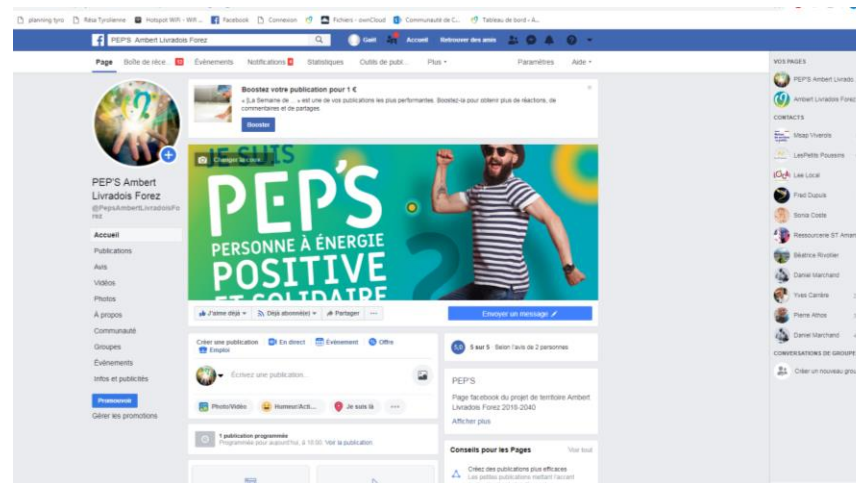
planning tyro | Rösa Tyrolienne | Hotspot Wifi - Wifi ... | Facebook | Connexion | Fichiers - ownCloud | Communauté de C... | Tableau de bord - A...

PEP'S Ambert Livradois Forez | Gaël | Accueil | Retrouver des amis

Page | Boîte de réce... | Événements | Notifications | Statistiques | Outils de publ... | Plus | Paramètres | Aide

PEP'S Ambert Livradois Forez
@PepsAmbertLivradoisForez

Accueil
Publications
Avis
Vidéos
Photos
À propos
Communauté
Groupes
Événements
Infos et publicités

Promouvoir
Gérer les promotions

Boostez votre publication pour 1 €
« [La Semaine de ... » est l'une de vos publications les plus performantes. Boostez-la pour obtenir plus de réactions, de commentaires et de partages.
Booster

Changer la cou...

JE SUIS
PEP'S
PERSONNE À ÉNERGIE
POSITIVE
ET SOLIDAIRE

J'aime déjà | Déjà abonné(e) | Partager | ...
Envoyer un message

Créer une publication | En direct | Évènement | Offre | Emploi
Écrivez une publication...
Photo/Vidéo | Humeur/Acti... | Je suis là | ...

1 publication programmée
Programmée pour aujourd'hui, à 18:00. Voir la publication

5,0 5 sur 5 · Selon l'avis de 2 personnes

PEP'S
Page facebook du projet de territoire Ambert Livradois Forez 2018-2040
Afficher plus

Conseils pour les Pages | Voir tout
Créez des publications plus efficaces
Les petites publications mettant l'accent

VOS PAGES
PEP'S Ambert Livrado
Ambert Livradois Forez

CONTACTS
Moap Viverols
LesPetits Poucens
Lee Local
Fred Dupuis
Sonia Coste
Ressourcerie ST Aman
Béatrice Rivollier
Daniel Marchand
Yves Cambre
Pierre Athos
Daniel Marchand

CONVERSATIONS DE GROUPE
Créer un nouveau grou